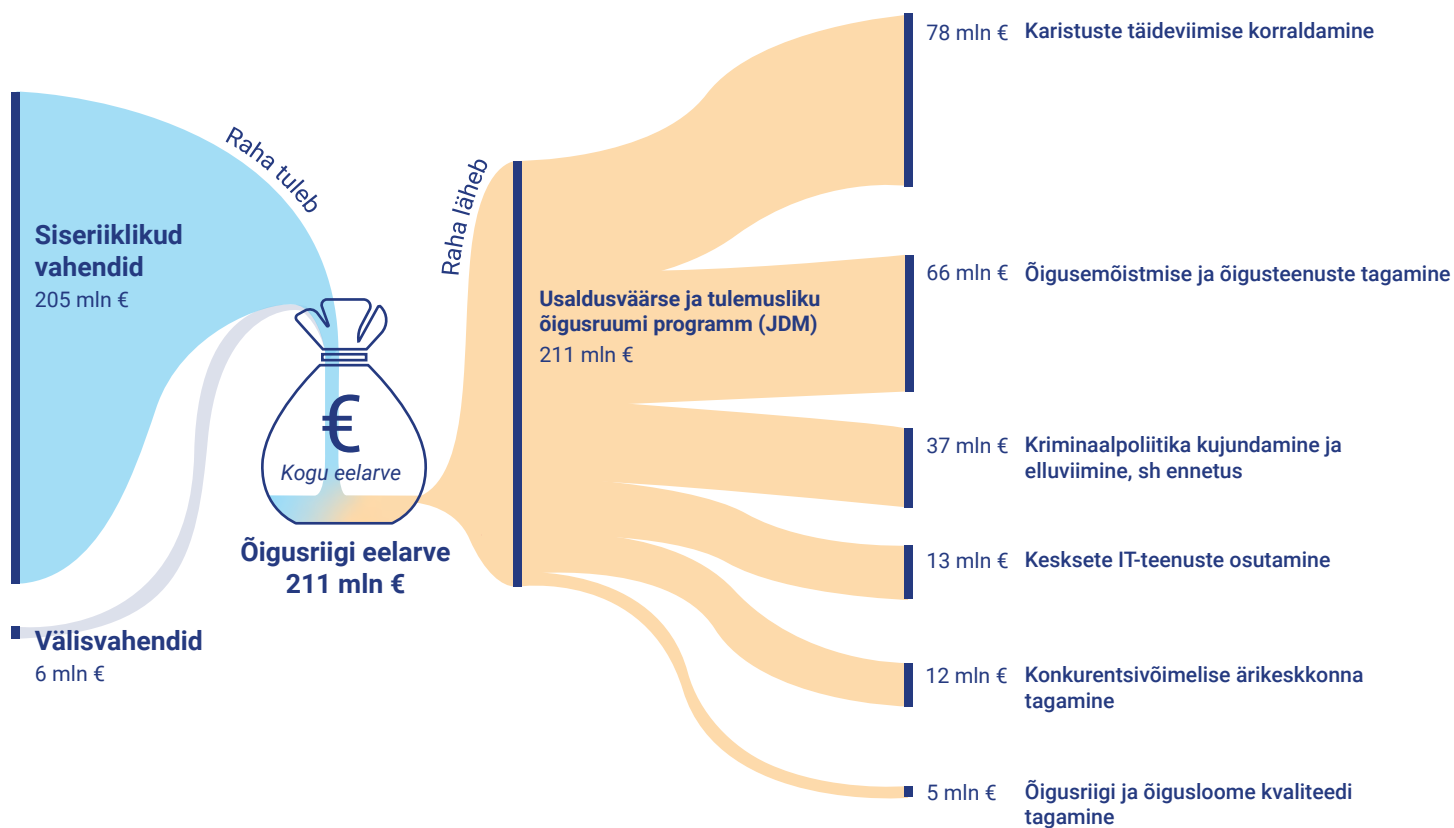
Raha tuleb

Siseriiklikud vahendid
205 mln €

Välisvahendid
6 mln €

€
Kogu eelarve

Õigusriigi eelarve
211 mln €

Raha läheb

Usaldusväärse ja tulemusliku õigusruumi programm (JDM)
211 mln €

78 mln € Karistuste täideviimise korraldamine

66 mln € Õigusemõistmise ja õigusteenuste tagamine

37 mln € Kriminaalpoliitika kujundamine ja elluviimine, sh ennetus

13 mln € Kesksete IT-teenuste osutamine

12 mln € Konkurentsivõimelise ärikeskkonna tagamine

5 mln € Õigusriigi ja õigusloome kvaliteedi tagamine